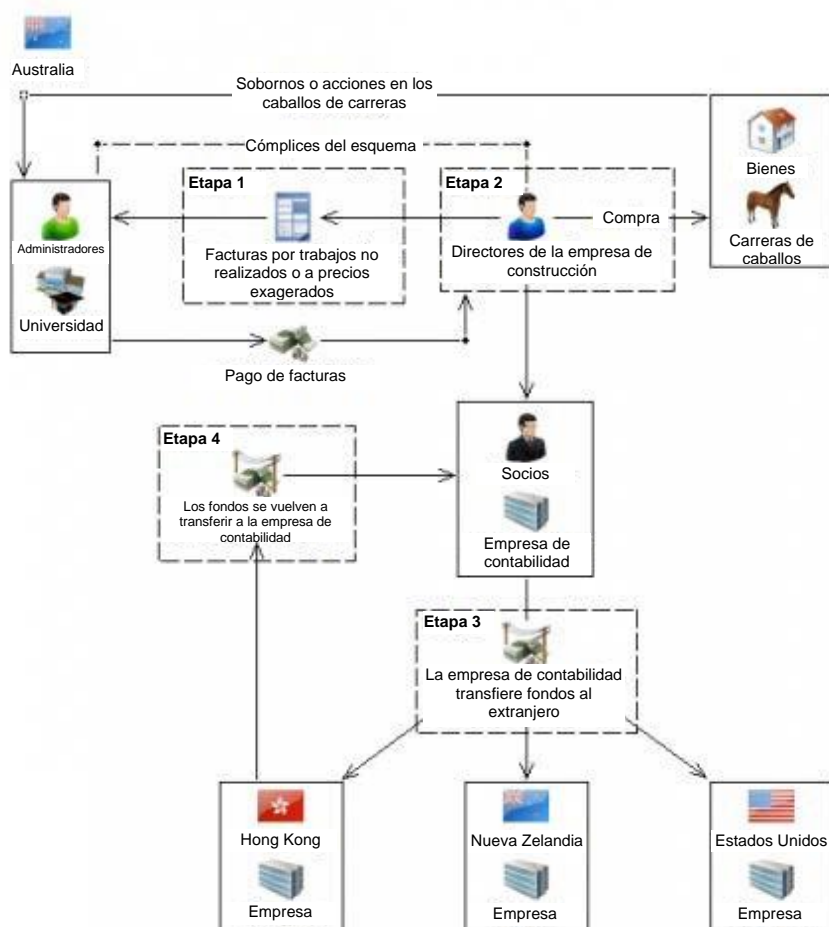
Australia

Sobornos o acciones en los caballos de carreras

Cómplices del esquema

Etapa 1

Facturas por trabajos no realizados o a precios exagerados

Etapa 2

Directores de la empresa de construcción

Compra

Bienes

Carreras de caballos

Administradores

Universidad

Pago de facturas

Socios

Empresa de contabilidad

Etapa 4

Los fondos se vuelven a transferir a la empresa de contabilidad

Etapa 3

La empresa de contabilidad transfiere fondos al extranjero

Hong Kong

Empresa

Nueva Zelandia

Empresa

Estados Unidos

Empresa